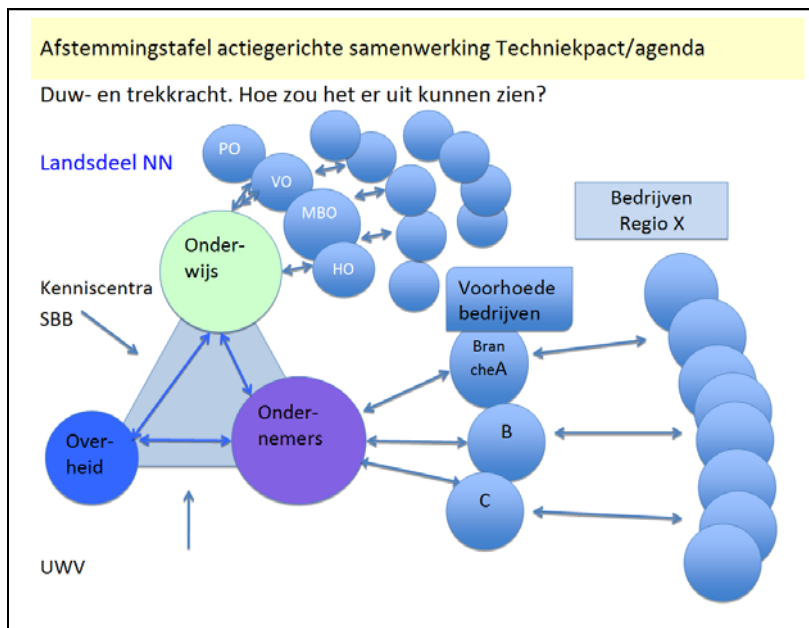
Afstemmingstafel actiegerichte samenwerking Techniekpact/agenda

Duw- en trekkracht. Hoe zou het er uit kunnen zien?

Landsdeel NN

PO

VO

MBO

HO

Onderwijs

Bedrijven Regio X

Kenniscentra SBB

Voorhoede bedrijven

Bran cheA

Overheid

Ondernemers

B

C

UWV